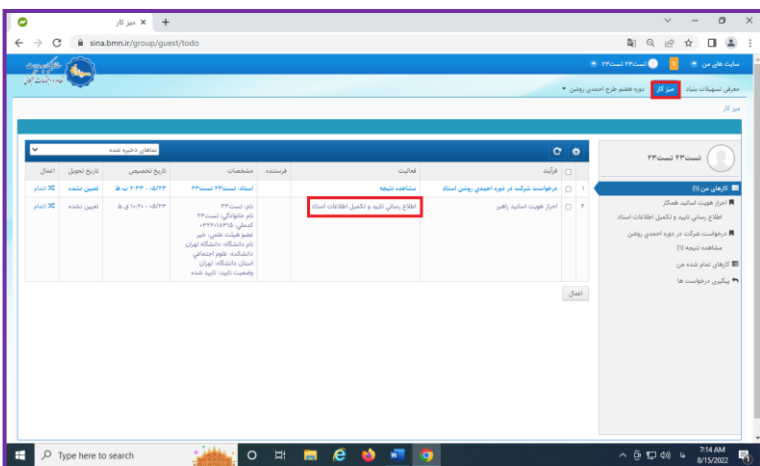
میز کار ×
sina.bmn.ir/group/guest/todo

سایت های من
تست۲۳ تست۲۳
معرفی تسهیلات بنیاد
میز کار
دوره هفتم طرح احمدی روشن

میز کار

تست۲۳ تست۲۳

کارهای من (۱)
احراز هویت اساتید همکار
اطلاع رسانی تایید و تکمیل اطلاعات استاد
درخواست شرکت در دوره احمدی روشن
مشاهده نتیجه (۱)
کارهای تمام شده من
پیگیری درخواست ها

نماهای ذخیره شده

| | | فرآیند | فعالیت | فرستنده | مشخصات | تاریخ تخصیص | تاریخ تحویل | اعمال |
|---|---|---|---|---|---|---|---|---|
| | ۱ | درخواست شرکت در دوره احمدی روشن استاد | مشاهده نتیجه | | استاد: تست۲۳ تست۲۳ | ۰۵/۲۳ - ۲:۳۳ ب.ظ | تعیین نشده | انجام |
| | ۲ | احراز هویت اساتید راهبر | اطلاع رسانی تایید و تکمیل اطلاعات استاد | | نام: تست۲۳ نام خانوادگی: تست۲۳ کدملی: ۰۳۲۷۰۱۸۳۱۵ عضو هیئت علمی: خیر نام دانشگاه: دانشگاه تهران دانشکده: علوم اجتماعی استان دانشگاه: تهران وضعیت تایید: تایید شده | ۰۵/۲۳ - ۱۰:۲۰ ق.ظ | تعیین نشده | انجام |

اعمال

Type here to search
7:14 AM
8/15/2022